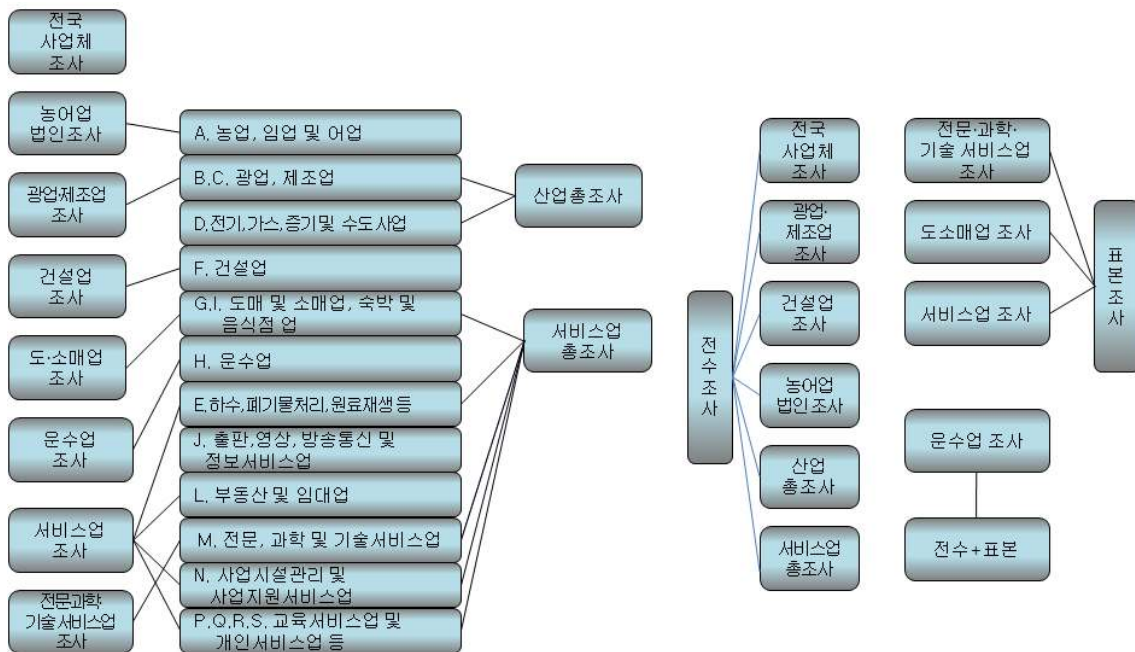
전국 사업체 조사

농어업 법인조사

광업제조업 조사

건설업 조사

도·소매업 조사

운수업 조사

서비스업 조사

전문과학 기술서비스업 조사

A. 농업, 임업 및 어업

B.C. 광업, 제조업

D.전기,가스,증기및 수도사업

F. 건설업

G.I. 도매 및 소매업, 숙박 및 음식점 업

H. 운수업

E.하수,폐기물처리,원료재생등

J. 출판,영상, 방송통신 및 정보서비스업

L. 부동산 및 임대업

M. 전문, 과학 및 기술서비스업

N. 사업시설관리 및 사업지원서비스업

P.Q.R.S. 교육서비스업 및 개인서비스업 등

산업총조사

서비스업 총조사

전수조사

전국 사업체 조사

광업· 제조업 조사

건설업 조사

농어업 법인조사

산업 총조사

서비스업 총조사

전문·과학· 기술 서비스업 조사

도소매업 조사

서비스업 조사

표본조사

운수업 조사

전수+표본